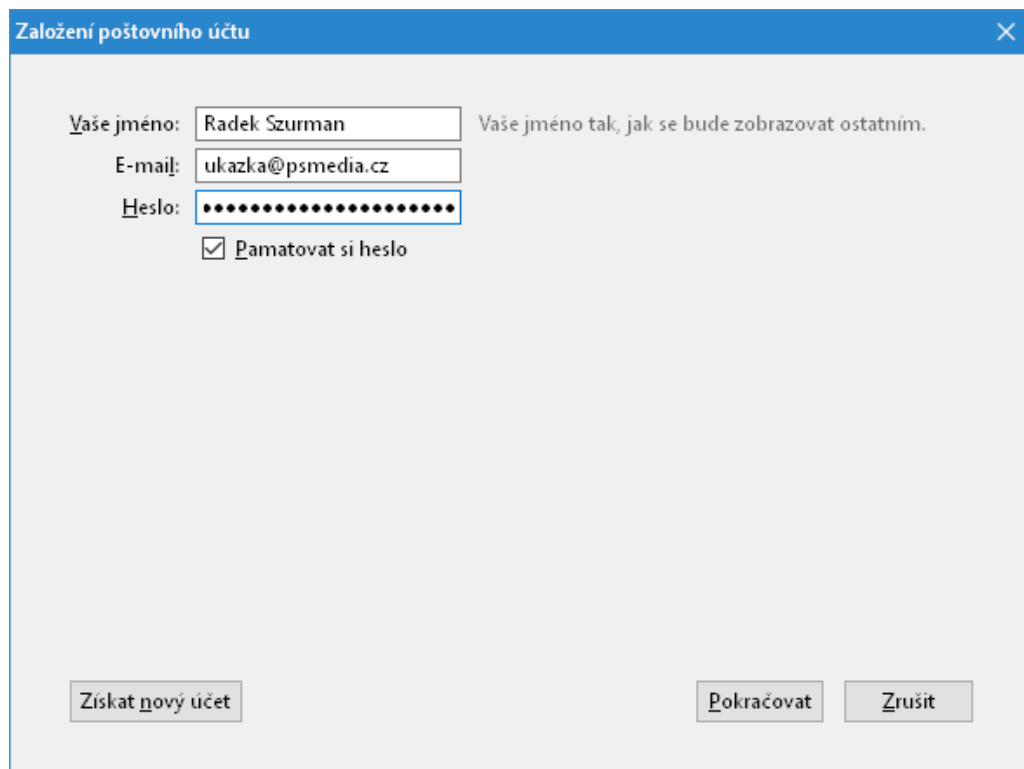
Založení poštovního účtu

Vaše jméno: Radek Szurman Vaše jméno tak, jak se bude zobrazovat ostatním.

E-mail: ukazka@psmedia.cz

Heslo: ••••••••••••••••••••••

Pamatovat si heslo

Získat nový účet

Pokračovat

Zrušit